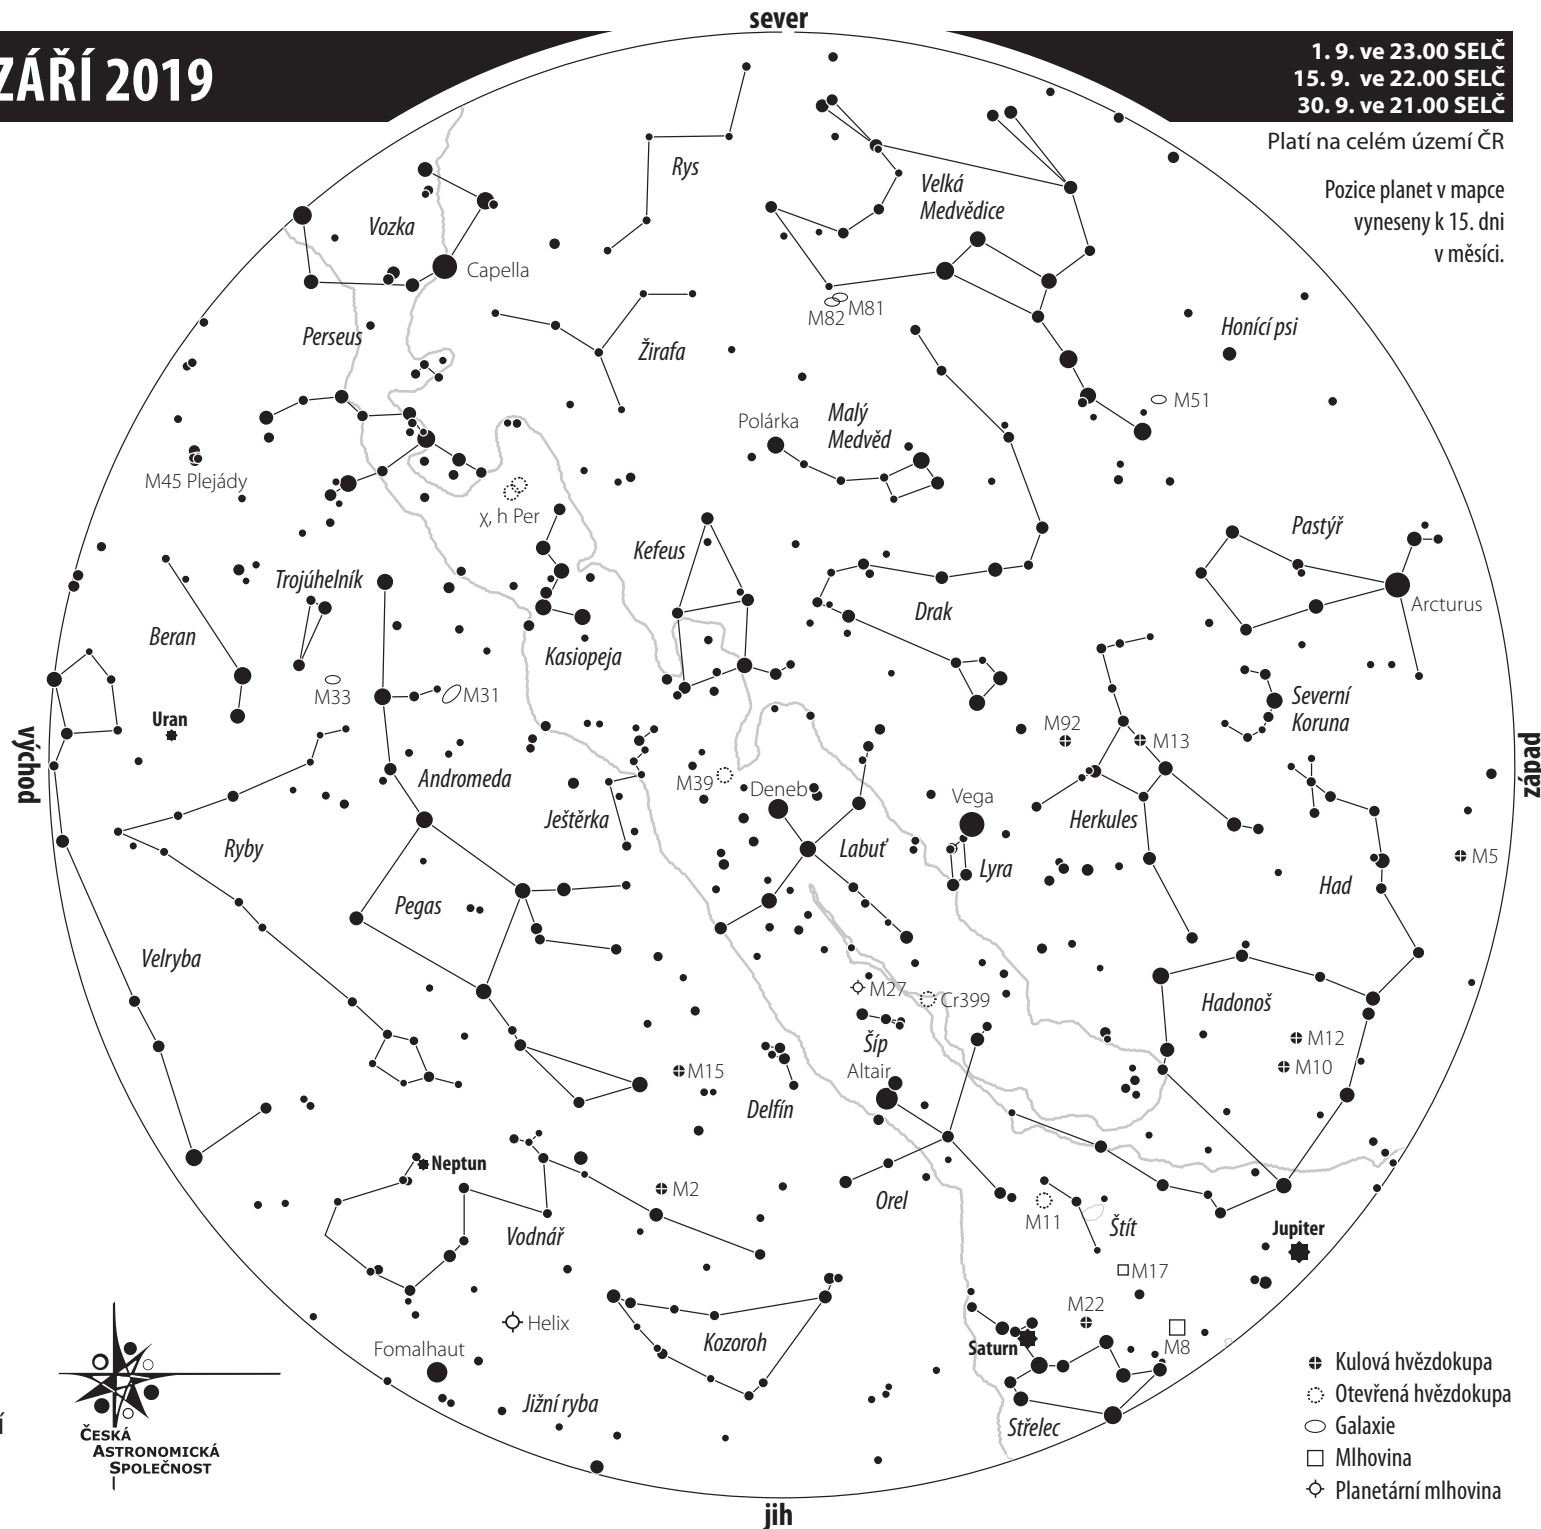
ZÁŘÍ 2019

sever

1. 9. ve 23.00 SELČ
15. 9. ve 22.00 SELČ
30. 9. ve 21.00 SELČ

Platí na celém území ČR

Pozice planet v mapce vyneseny k 15. dni v měsíci.

Rys
Vozka
Capella
Velká Medvědice
Perseus
Žirafa
M82 M81
Honící psi
M51
M45 Plejády
χ, h Per
Polárka
Malý Medvěd
Kefeus
Pastýř
Arcturus
Trojúhelník
Beran
Kasiopeja
Drak
M33
M31
Severní Koruna
Uran
M92
M13
východ
západ
Andromeda
M39
Deneb
Vega
Herkules
Ještěrka
Ryby
Labuť
Lyra
M5
Pegas
Had
Velryba
M27
Cr399
Hadonoš
Šíp
M12
M15
Altair
M10
Delfín
Neptun
M2
Orel
M11
Štít
Jupiter
Vodnář
M17
M22
Helix
M8
Fomalhaut
Kozoroh
Saturn
Jižní ryba
Střelec
Česká Astronomická Společnost
jih

Kulová hvězdokupa
Otevřená hvězdokupa
Galaxie
Mlhovina
Planetární mlhovina